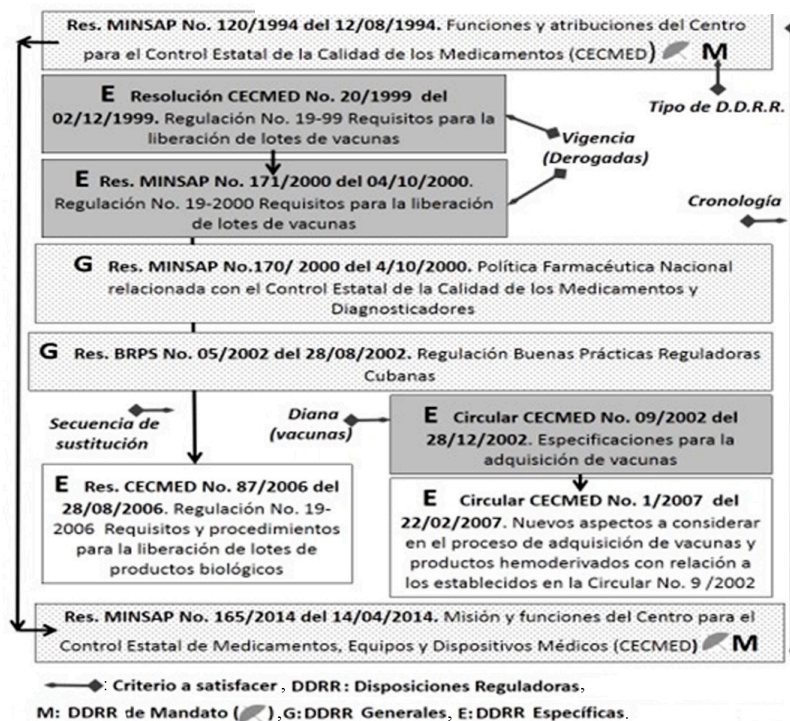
Res. MINSAP No. 120/1994 del 12/08/1994. Funciones y atribuciones del Centro para el Control Estatal de la Calidad de los Medicamentos (CECMED) M

Tipo de D.D.R.R.

E Resolución CECMED No. 20/1999 del 02/12/1999. Regulación No. 19-99 Requisitos para la liberación de lotes de vacunas

Vigencia (Derogadas)

E Res. MINSAP No. 171/2000 del 04/10/2000. Regulación No. 19-2000 Requisitos para la liberación de lotes de vacunas

Cronología

G Res. MINSAP No.170/ 2000 del 4/10/2000. Política Farmacéutica Nacional relacionada con el Control Estatal de la Calidad de los Medicamentos y Diagnosticadores

G Res. BRPS No. 05/2002 del 28/08/2002. Regulación Buenas Prácticas Reguladoras Cubanas

Secuencia de sustitución

Diana (vacunas)

E Circular CECMED No. 09/2002 del 28/12/2002. Especificaciones para la adquisición de vacunas

E Res. CECMED No. 87/2006 del 28/08/2006. Regulación No. 19-2006 Requisitos y procedimientos para la liberación de lotes de productos biológicos

E Circular CECMED No. 1/2007 del 22/02/2007. Nuevos aspectos a considerar en el proceso de adquisición de vacunas y productos hemoderivados con relación a los establecidos en la Circular No. 9 /2002

Res. MINSAP No. 165/2014 del 14/04/2014. Misión y funciones del Centro para el Control Estatal de Medicamentos, Equipos y Dispositivos Médicos (CECMED) M

: Criterio a satisfacer, DDRR: Disposiciones Reguladoras,
M: DDRR de Mandato ( ), G: DDRR Generales, E: DDRR Específicas.